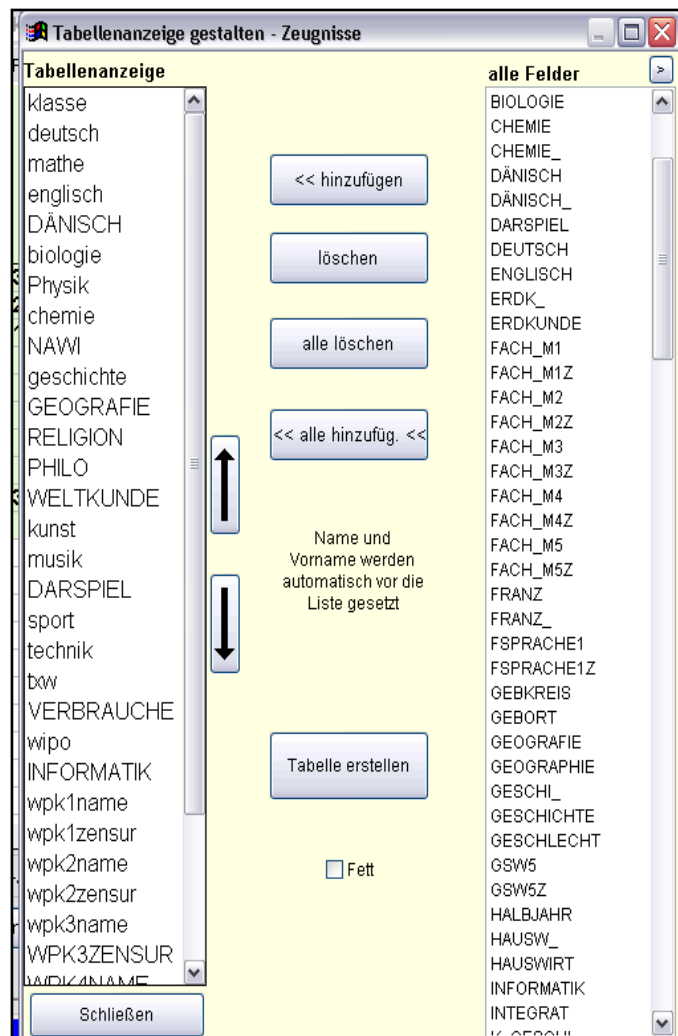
Tabellenanzeige gestalten - Zeugnisse

Tabellenanzeige

klasse
deutsch
mathe
englisch
DÄNISCH
biologie
Physik
chemie
NAWI
geschichte
GEOGRAFIE
RELIGION
PHILO
WELTKUNDE
kunst
musik
DARSPIEL
sport
technik
txw
VERBRAUCHE
wipo
INFORMATIK
wpk1name
wpk1zensur
wpk2name
wpk2zensur
wpk3name
WPK3ZENSUR
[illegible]

Schließen

<< hinzufügen

löschen

alle löschen

<< alle hinzufüg. <<

Name und Vorname werden automatisch vor die Liste gesetzt

Tabelle erstellen

Fett

alle Felder

>

BIOLOGIE
CHEMIE
CHEMIE_
DÄNISCH
DÄNISCH_
DARSPIEL
DEUTSCH
ENGLISCH
ERDK_
ERDKUNDE
FACH_M1
FACH_M1Z
FACH_M2
FACH_M2Z
FACH_M3
FACH_M3Z
FACH_M4
FACH_M4Z
FACH_M5
FACH_M5Z
FRANZ
FRANZ_
FSPRACHE1
FSPRACHE1Z
GEBKREIS
GEBORT
GEOGRAFIE
GEOGRAPHIE
GESCHI_
GESCHICHTE
GESCHLECHT
GSW5
GSW5Z
HALBJAHR
HAUSW_
HAUSWIRT
INFORMATIK
INTEGRAT
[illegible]